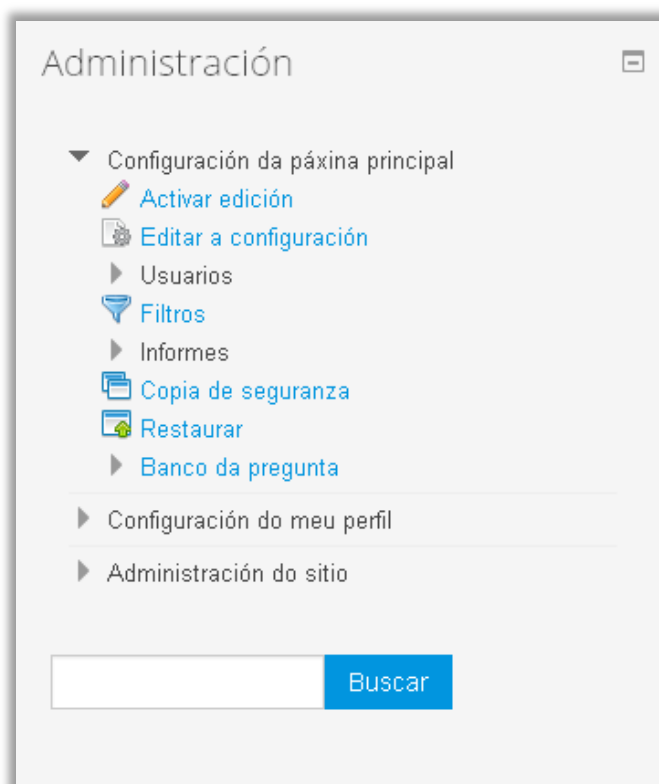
Administración

Configuración da páxina principal
Activar edición
Editar a configuración
Usuarios
Filtros
Informes
Copia de seguranza
Restaurar
Banco da pregunta
Configuración do meu perfil
Administración do sitio

Buscar